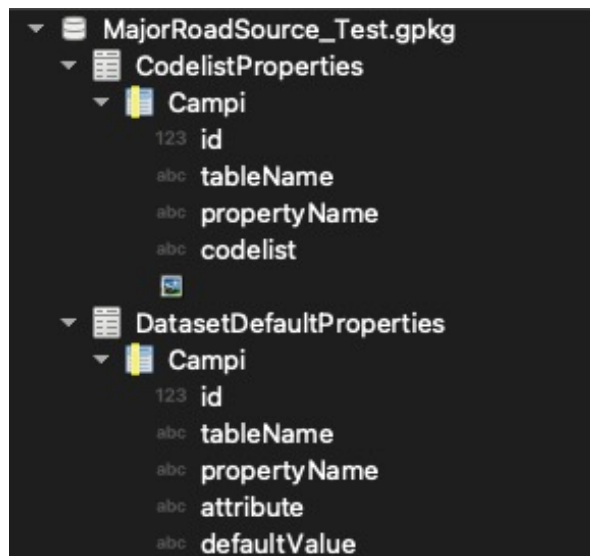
MajorRoadSource_Test.gpkg
CodelistProperties
Campi
123 id
abc tableName
abc propertyName
abc codelist
DatasetDefaultProperties
Campi
123 id
abc tableName
abc propertyName
abc attribute
abc defaultValue